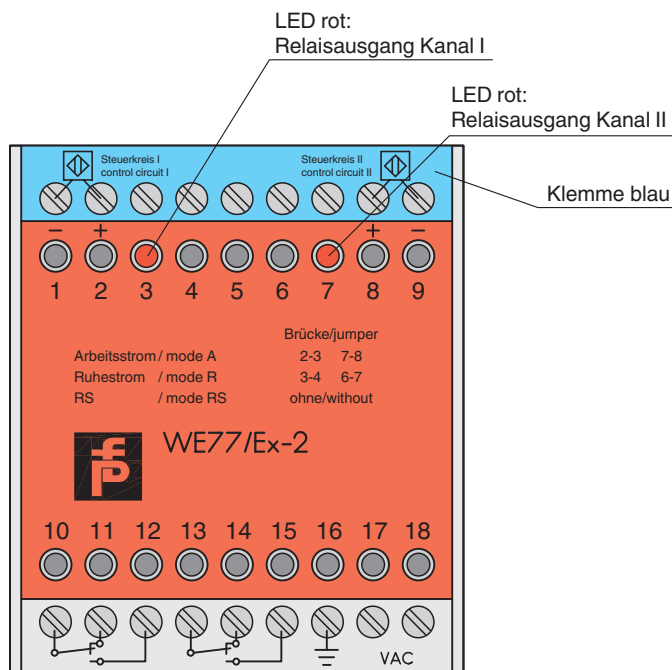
LED rot:
Relaisausgang Kanal I

LED rot:
Relaisausgang Kanal II

Steuerkreis I
control circuit I

Steuerkreis II
control circuit II

Klemme blau

– + + –

1 2 3 4 5 6 7 8 9

Brücke/jumper

| | | |
|---|---|---|
| Arbeitsstrom | / mode A | 2-3 7-8 |
| Ruhestrom | / mode R | 3-4 6-7 |
| RS | / mode RS | ohne/without |

WE77/Ex-2

10 11 12 13 14 15 16 17 18

VAC